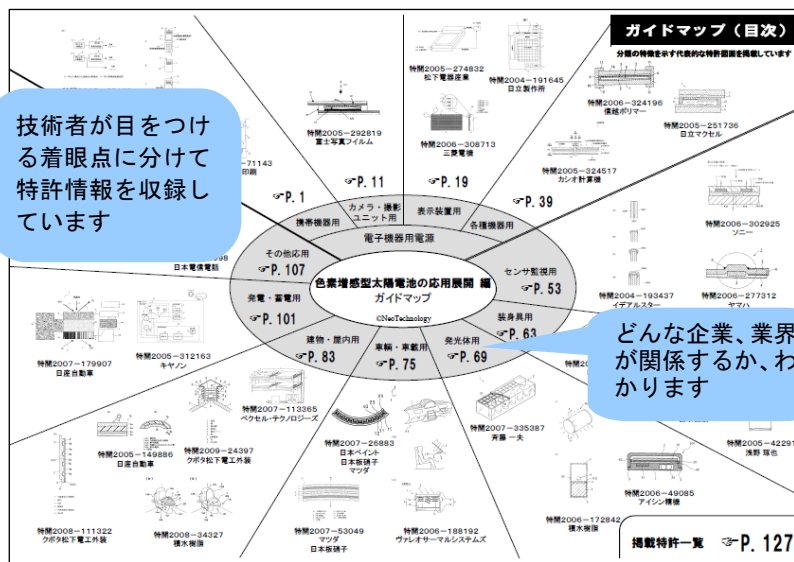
ガイドマップ（目次）

分野の特徴を示す代表的な特許図面を掲載しています

技術者が目をつける着眼点に分けて特許情報を収録しています

どんな企業、業界が関係するか、わかります

特開2005－274832
松下電器産業

特開2004－191645
日立製作所

特開2005－292819
富士写真フイルム

特開2006－308713
三菱電機

特開2006－324196
信越ポリマー

特開2005－251736
日立マクセル

特開2005－324517
カシオ計算機

－71143
印刷

☞P. 1

☞P. 11

☞P. 19

☞P. 39

カメラ・撮影ユニット用

表示装置用

携帯機器用

各種機器用

電子機器用電源

特開2006－302925
ソニー

その他応用

☞P. 107

センサ監視用

☞P. 53

色素増感型太陽電池の応用展開 編
ガイドマップ

©NeoTechnology

日本電信電話

発電・蓄電用

☞P. 101

装身具用

☞P. 63

特開2004－193437
イデアルスター

特開2006－277312
ヤマハ

建物・屋内用

☞P. 83

車輌・車載用

☞P. 75

発光体用

☞P. 69

特開2007－179907
日産自動車

特開2005－312163
キヤノン

特開2007－113365
ベクセル・テクノロジーズ

特開2005－149886
日産自動車

特開2009－24397
クボタ松下電工外装

特開2007－26883
日本ペイント
日本板硝子
マツダ

特開2007－335387
斉藤 一夫

特開2005－42291
浅野 琢也

特開2006－49085
アイシン精機

特開2008－111322
クボタ松下電工外装

特開2008－34327
積水樹脂

特開2007－53049
マツダ
日本板硝子

特開2006－188192
ヴァレオサーマルシステムズ

特開2006－172842
積水樹脂

掲載特許一覧 ☞P. 127